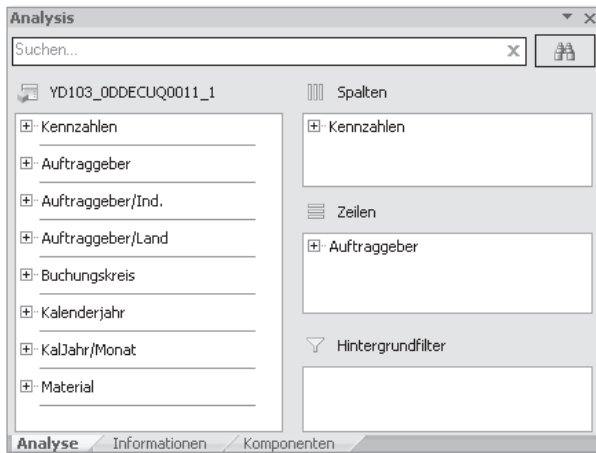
Analysis

Suchen...

YD103_0DDECUQ0011_1

Kennzahlen

Auftraggeber

Auftraggeber/Ind.

Auftraggeber/Land

Buchungskreis

Kalenderjahr

KalJahr/Monat

Material

Spalten

Kennzahlen

Zeilen

Auftraggeber

Hintergrundfilter

Analyse | Informationen | Komponenten